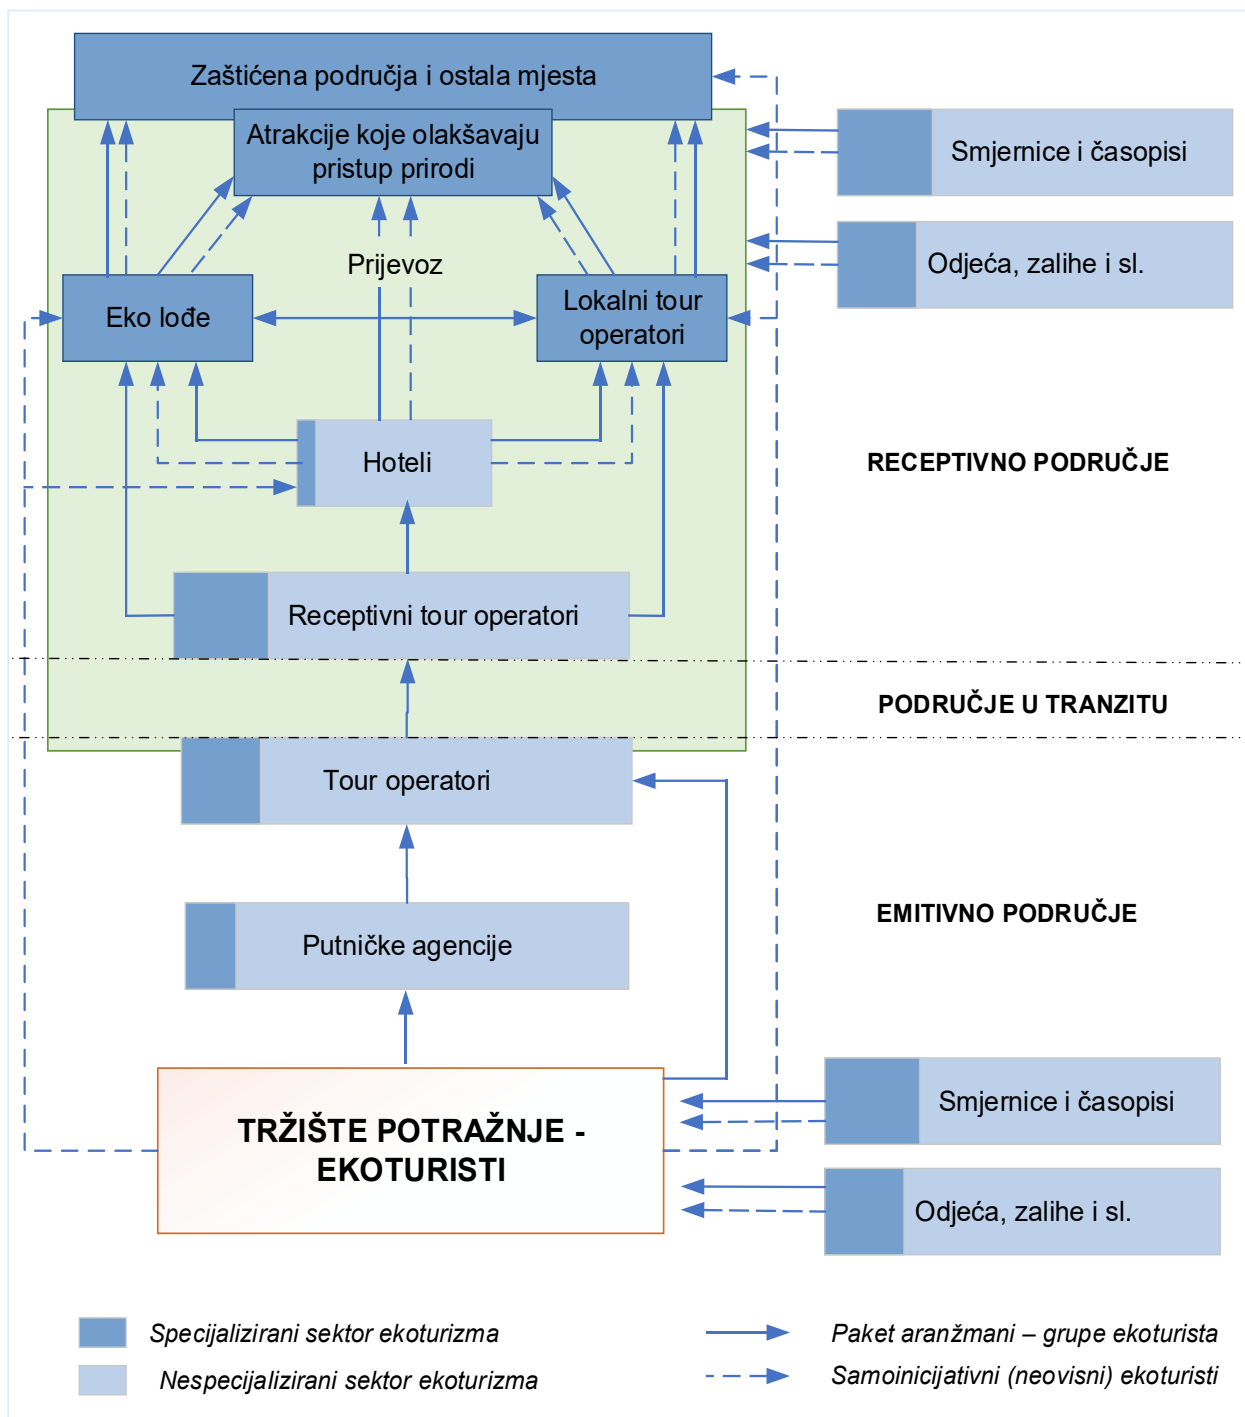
Zaštićena područja i ostala mjesta

Atrakcije koje olakšavaju pristup prirodi

Smjernice i časopisi

Odjeća, zalihe i sl.

Prijevoz

Eko lođe

Lokalni tour operatori

Hoteli

RECEPTIVNO PODRUČJE

Receptivni tour operatori

PODRUČJE U TRANZITU

Tour operatori

EMITIVNO PODRUČJE

Putničke agencije

TRŽIŠTE POTRAŽNJE - EKOTURISTI

Smjernice i časopisi

Odjeća, zalihe i sl.

Specijalizirani sektor ekoturizma

Nespecijalizirani sektor ekoturizma

Paket aranžmani – grupe ekoturista

Samoinicijativni (neovisni) ekoturisti